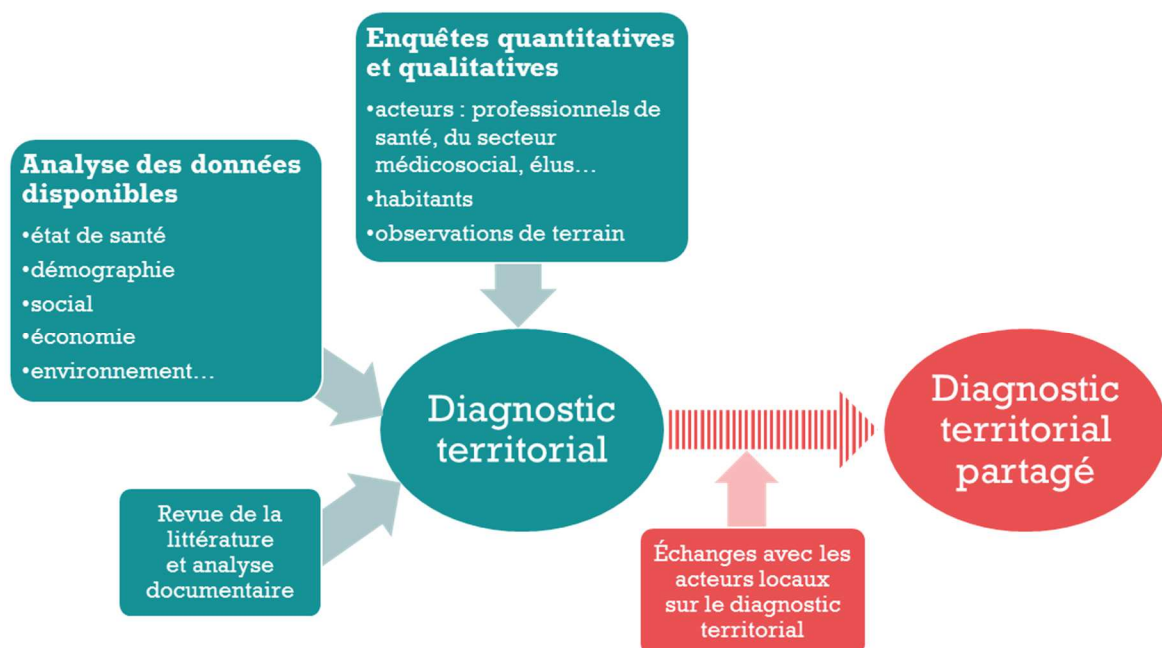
Enquêtes quantitatives et qualitatives

•acteurs : professionnels de santé, du secteur médicosocial, élus…
•habitants
•observations de terrain

Analyse des données disponibles

•état de santé
•démographie
•social
•économie
•environnement…

Diagnostic territorial

Diagnostic territorial partagé

Revue de la littérature et analyse documentaire

Échanges avec les acteurs locaux sur le diagnostic territorial